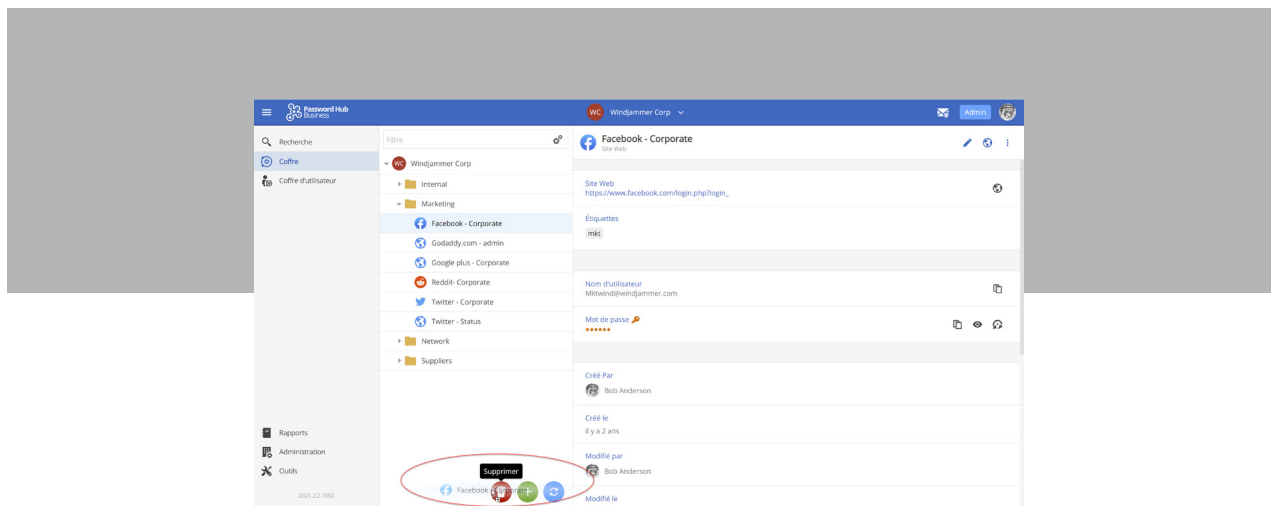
Password Hub Business

WC Windjammer Corp

Admin

Recherche
Coffre
Coffre d'utilisateur

Filtre

WC Windjammer Corp
Internal
Marketing
Facebook - Corporate
Godaddy.com - admin
Google plus - Corporate
Reddit- Corporate
Twitter - Corporate
Twitter - Status
Network
Suppliers

Facebook - Corporate
Site Web

Site Web
https://www.facebook.com/login.php?login_

Étiquettes
mkt

Nom d'utilisateur
Mktwind@windjammer.com

Mot de passe
••••••

Créé Par
Bob Anderson

Créé le
il y a 2 ans

Modifié par
Bob Anderson

Modifié le

Rapports
Administration
Outils

2021.2.2.1092

Supprimer

Facebook - Corporate